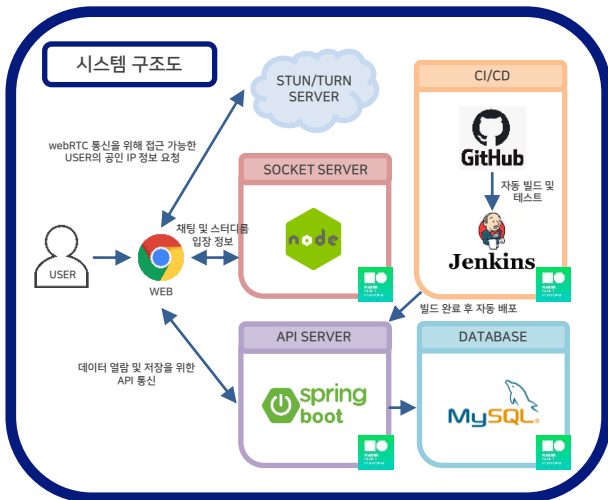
시스템 구조도

STUN/TURN SERVER

CI/CD

webRTC 통신을 위해 접근 가능한 USER의 공인 IP 정보 요청

SOCKET SERVER

GitHub

자동 빌드 및 테스트

채팅 및 스터디룸 입장 정보

USER

WEB

node

Jenkins

빌드 완료 후 자동 배포

API SERVER

DATABASE

데이터 열람 및 저장을 위한 API 통신

spring boot

MySQL